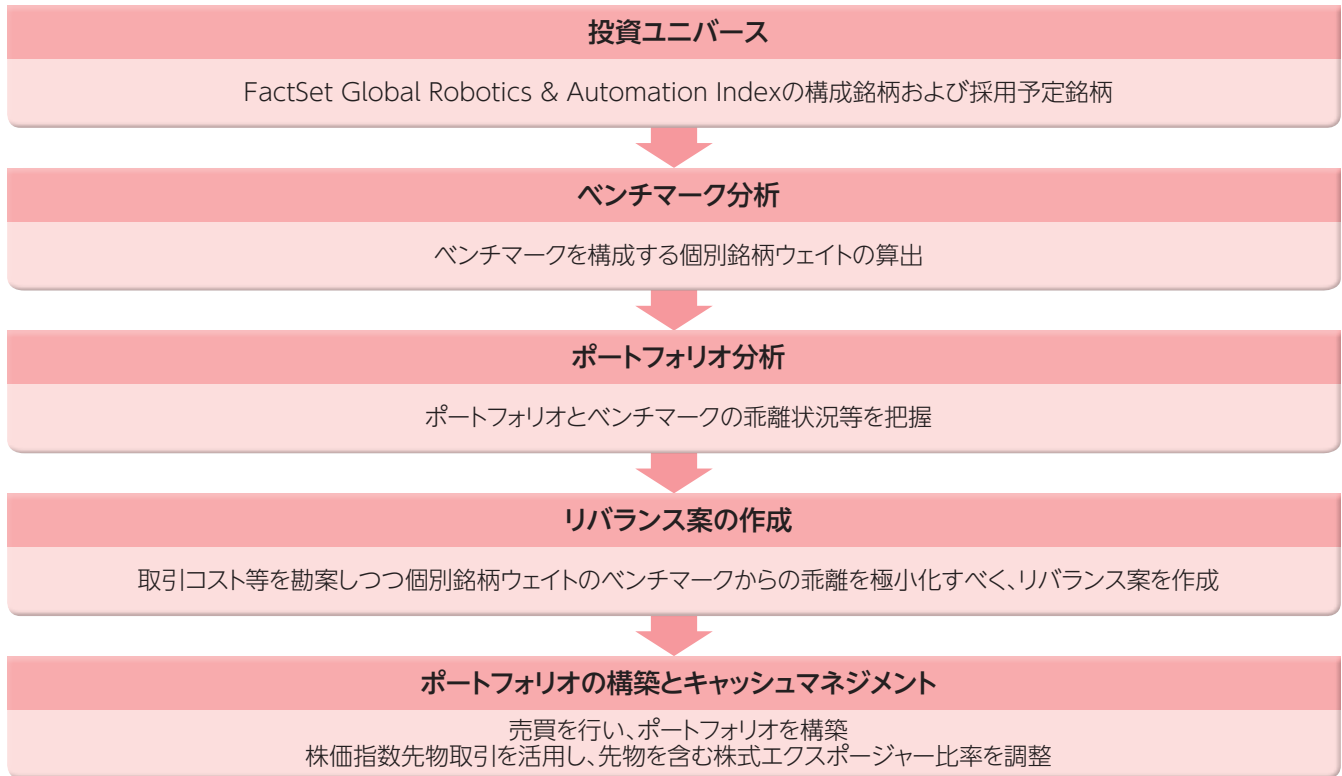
投資ユニバース

FactSet Global Robotics & Automation Indexの構成銘柄および採用予定銘柄

ベンチマーク分析

ベンチマークを構成する個別銘柄ウェイトの算出

ポートフォリオ分析

ポートフォリオとベンチマークの乖離状況等を把握

リバランス案の作成

取引コスト等を勘案しつつ個別銘柄ウェイトのベンチマークからの乖離を極小化すべく、リバランス案を作成

ポートフォリオの構築とキャッシュマネジメント

売買を行い、ポートフォリオを構築
株価指数先物取引を活用し、先物を含む株式エクスポージャー比率を調整